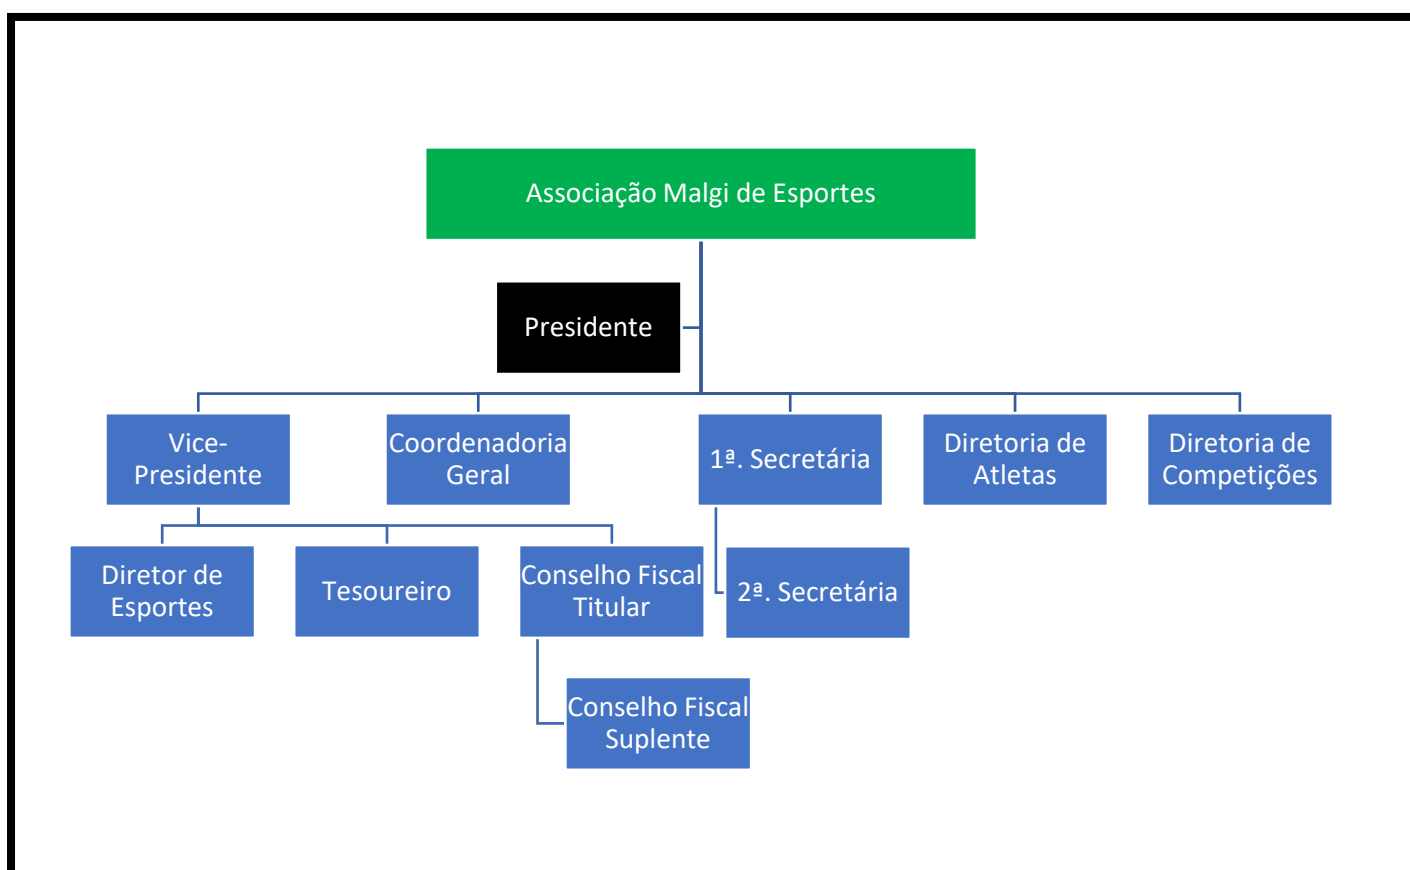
Associação Malgi de Esportes

Presidente

Vice-Presidente

Coordenadoria Geral

1ª. Secretária

Diretoria de Atletas

Diretoria de Competições

Diretor de Esportes

Tesoureiro

Conselho Fiscal Titular

2ª. Secretária

Conselho Fiscal Suplente